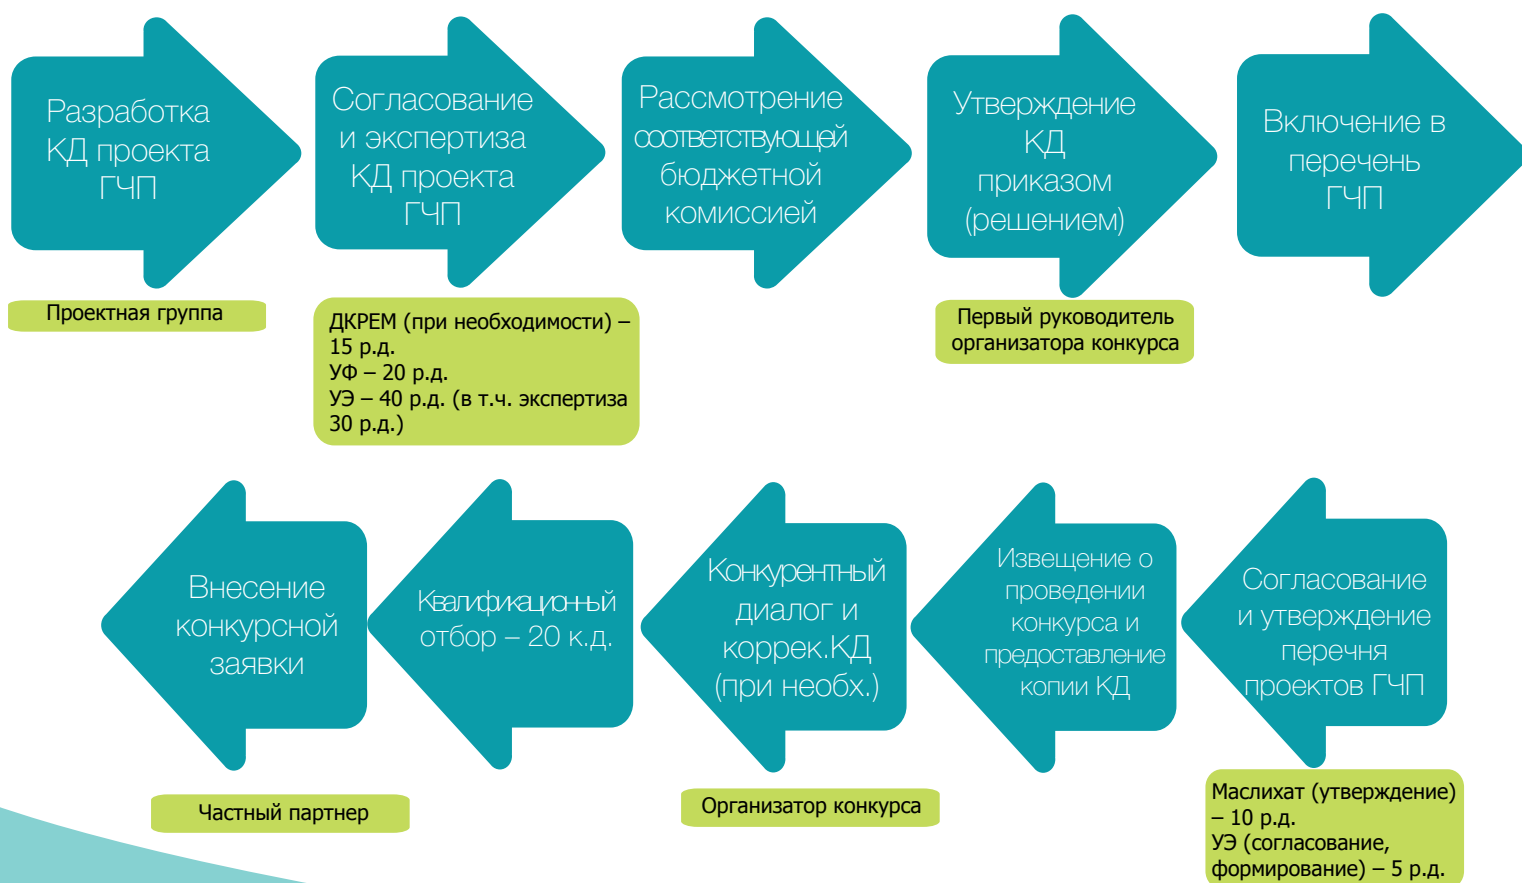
Разработка КД проекта ГЧП

Проектная группа

Согласование и экспертиза КД проекта ГЧП

ДКРЕМ (при необходимости) – 15 р.д.
УФ – 20 р.д.
УЭ – 40 р.д. (в т.ч. экспертиза 30 р.д.)

Рассмотрение соответствующей бюджетной комиссией

Утверждение КД приказом (решением)

Первый руководитель организатора конкурса

Включение в перечень ГЧП

Согласование и утверждение перечня проектов ГЧП

Маслихат (утверждение) – 10 р.д.
УЭ (согласование, формирование) – 5 р.д.

Извещение о проведении конкурса и предоставление копии КД

Конкурентный диалог и коррек.КД (при необх.)

Организатор конкурса

Квалификационный отбор – 20 к.д.

Внесение конкурсной заявки

Частный партнер